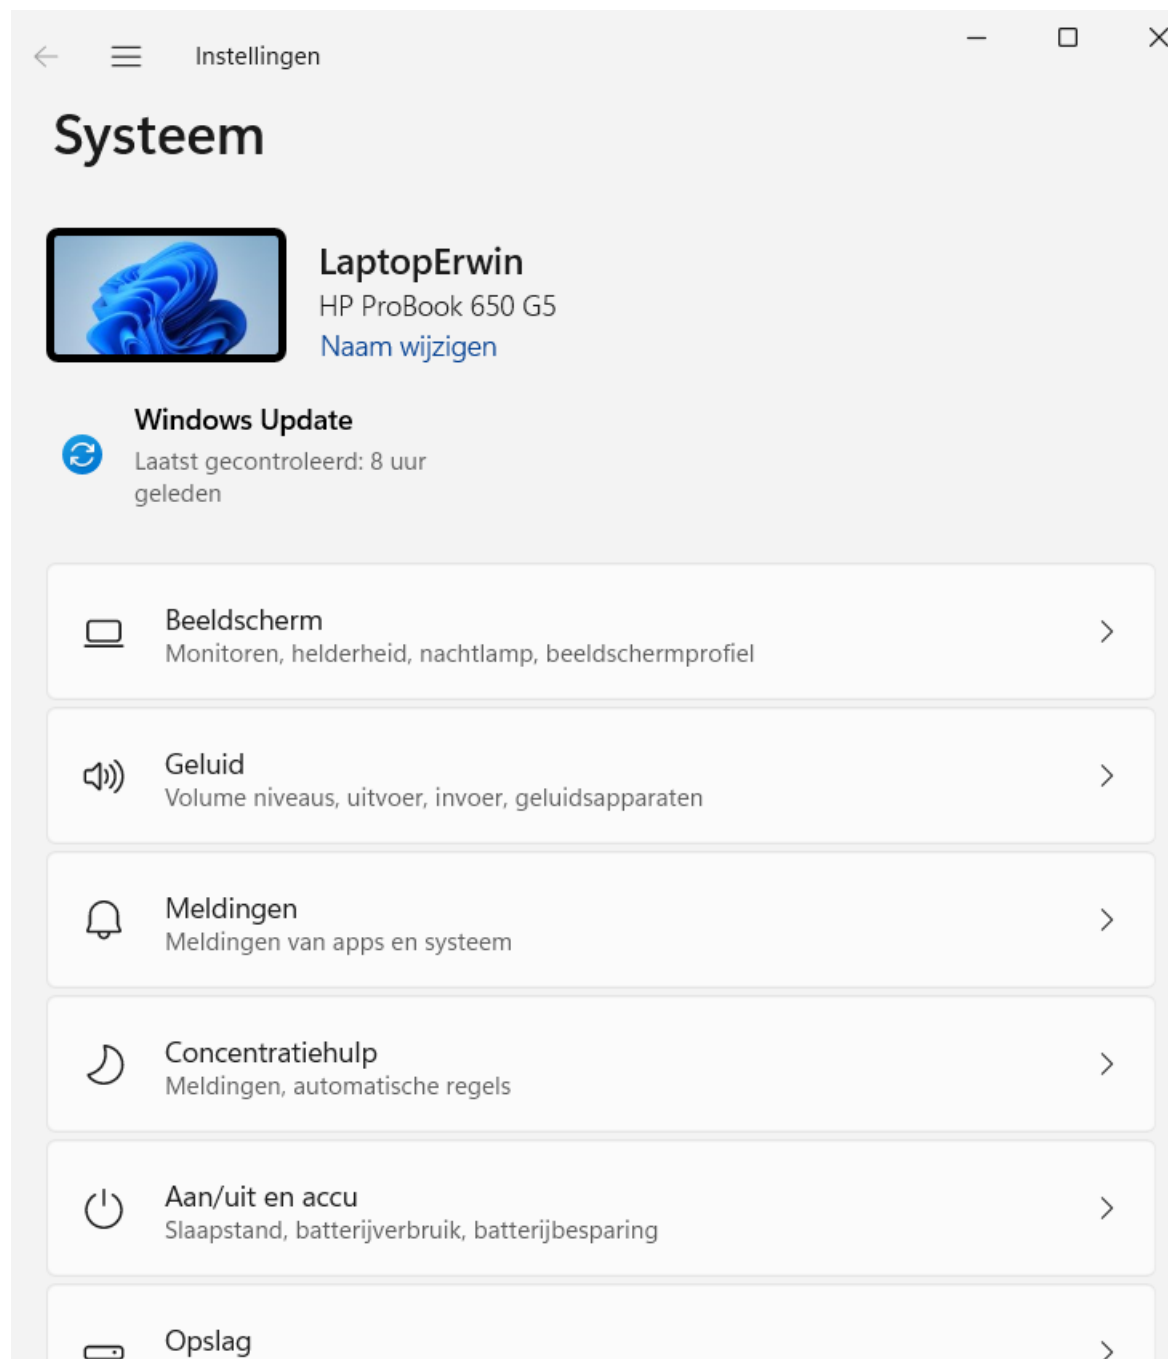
Instellingen

Systeem

LaptopErwin
HP ProBook 650 G5
Naam wijzigen

Windows Update
Laatst gecontroleerd: 8 uur geleden

Beeldscherm
Monitoren, helderheid, nachtlamp, beeldschermprofiel

Geluid
Volume niveaus, uitvoer, invoer, geluidsapparaten

Meldingen
Meldingen van apps en systeem

Concentratiehulp
Meldingen, automatische regels

Aan/uit en accu
Slaapstand, batterijverbruik, batterijbesparing

Opslag